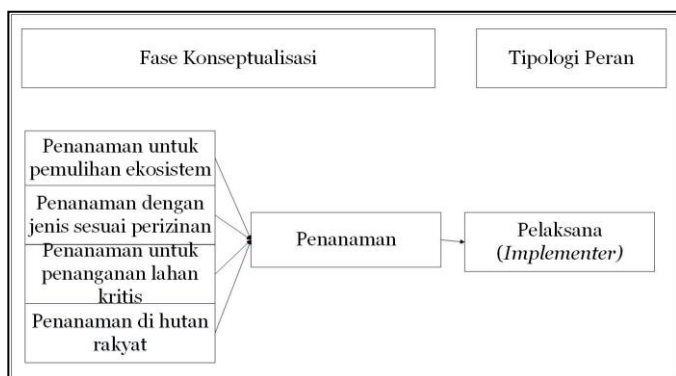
Fase Konseptualisasi

Tipologi Peran

Penanaman untuk pemulihan ekosistem

Penanaman dengan jenis sesuai perizinan

Penanaman untuk penanganan lahan kritis

Penanaman di hutan rakyat

Penanaman

Pelaksana (*Implementer)*